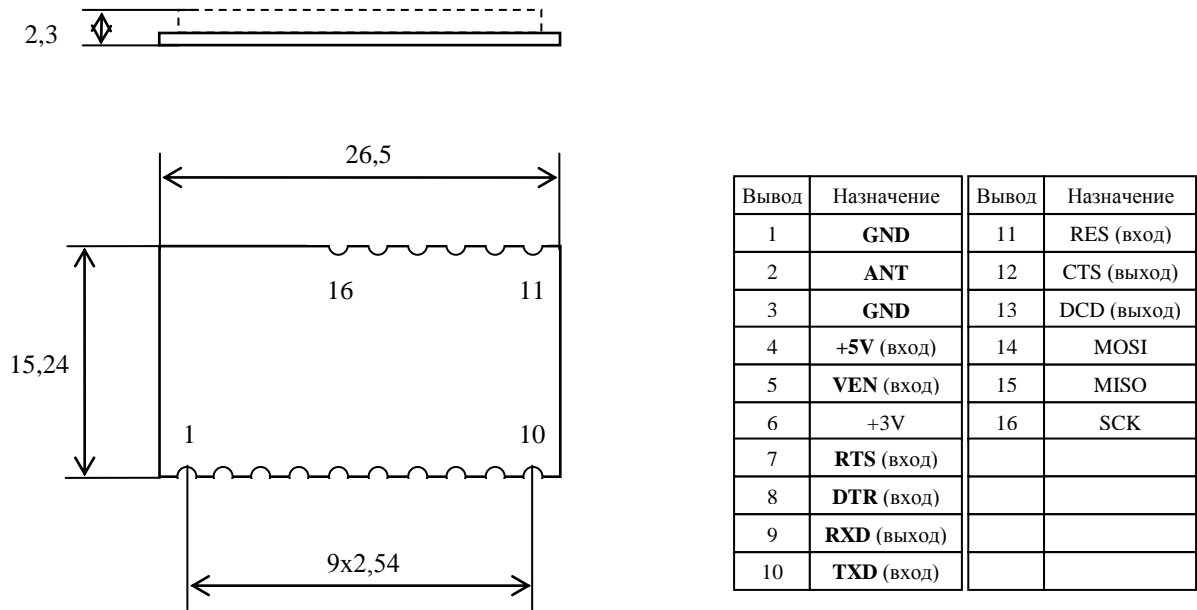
2,3

26,5

15,24

16

11

1

10

9x2,54

| Вывод | Назначение |
|---|---|
| 1 | **GND** |
| 2 | **ANT** |
| 3 | **GND** |
| 4 | **+5V** (вход) |
| 5 | **VEN** (вход) |
| 6 | +3V |
| 7 | **RTS** (вход) |
| 8 | **DTR** (вход) |
| 9 | **RXD** (выход) |
| 10 | **TXD** (вход) |

| Вывод | Назначение |
|---|---|
| 11 | RES (вход) |
| 12 | CTS (выход) |
| 13 | DCD (выход) |
| 14 | MOSI |
| 15 | MISO |
| 16 | SCK |